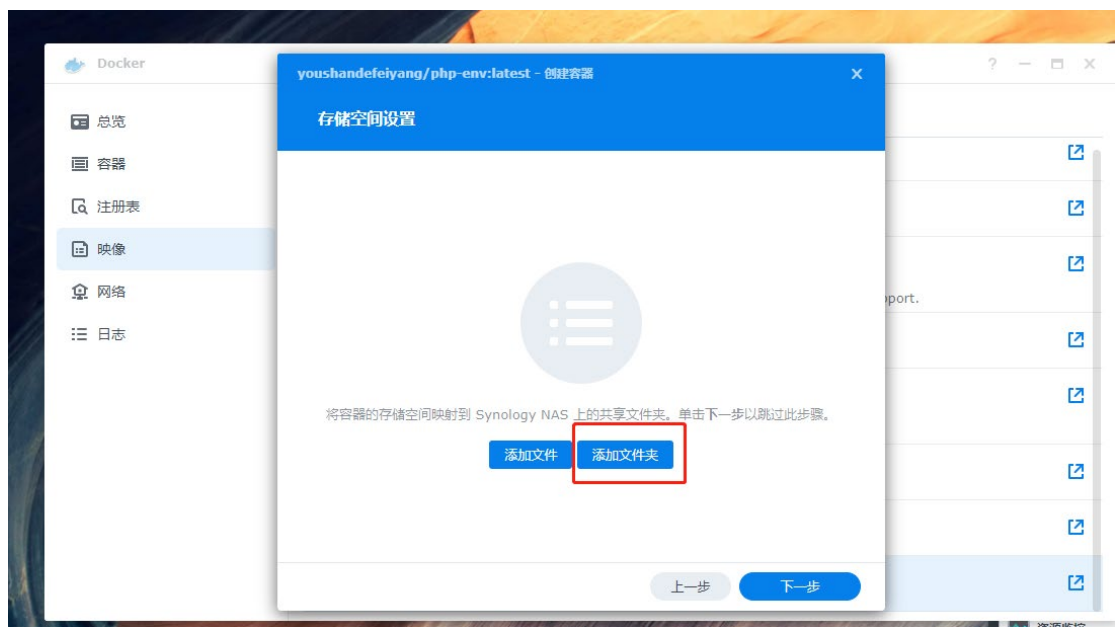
Docker

总览
容器
注册表
映像
网络
日志

youshandefeiyang/php-env:latest - 创建容器

存储空间设置

将容器的存储空间映射到 Synology NAS 上的共享文件夹。单击下一步以跳过此步骤。

添加文件
添加文件夹

上一步
下一步

pport.